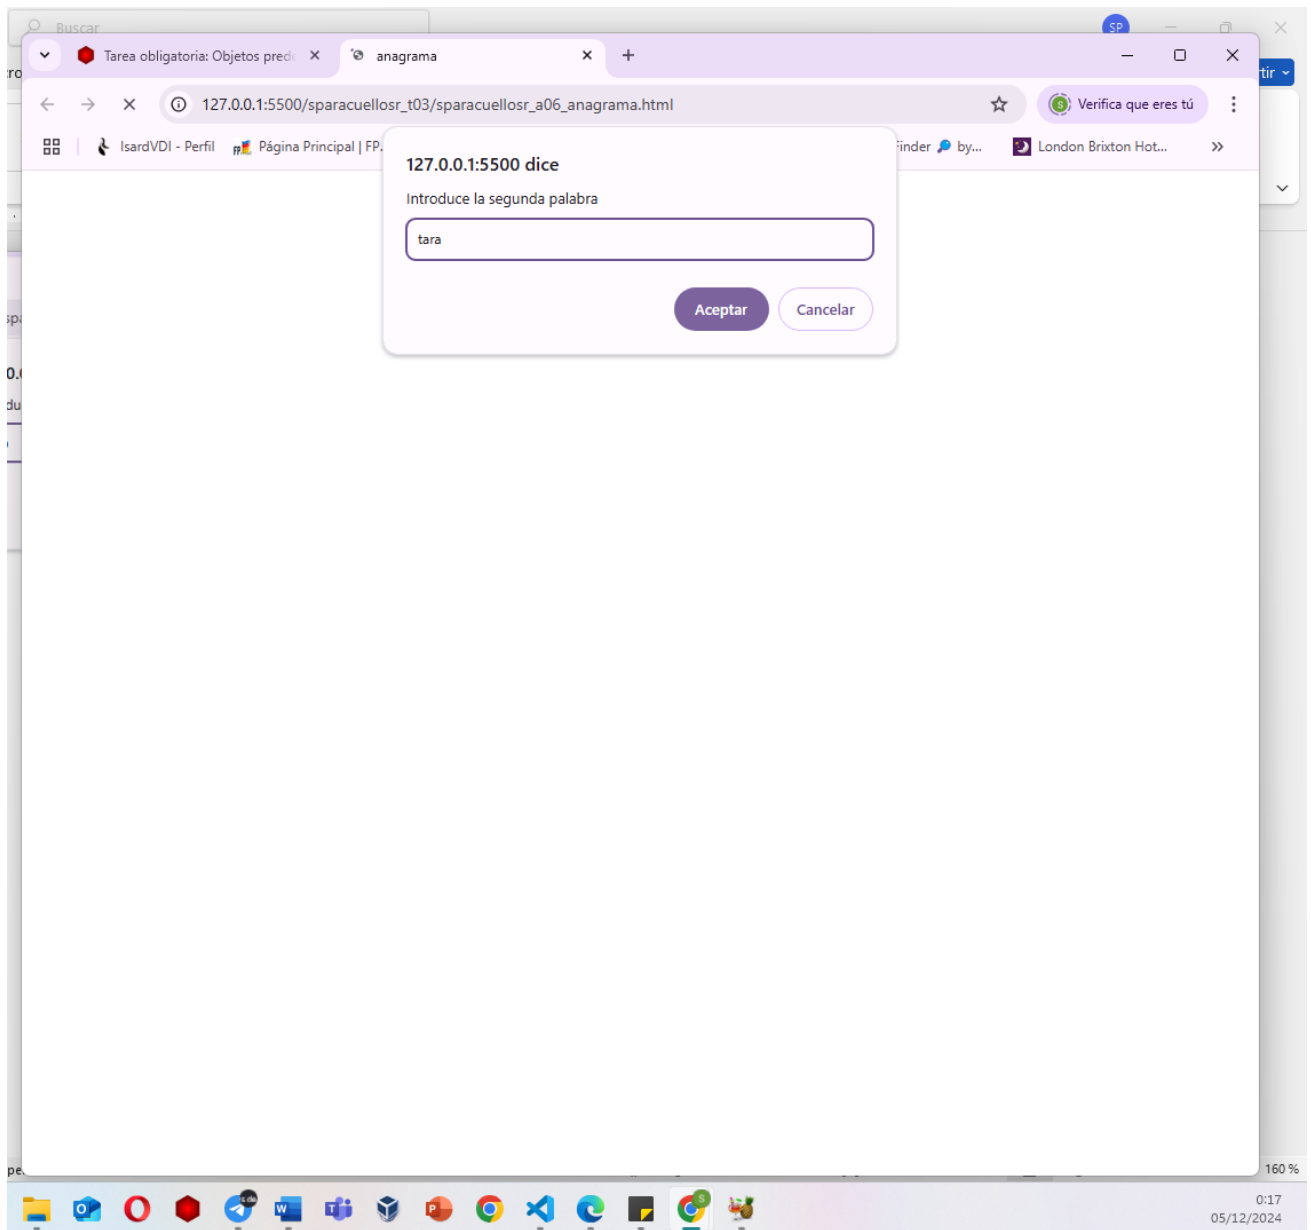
Buscar

SP

Tarea obligatoria: Objetos pred

anagrama

127.0.0.1:5500/sparacuellosr_t03/sparacuellosr_a06_anagrama.html

Verifica que eres tú

IsardVDI - Perfil

Página Principal | FP.

inder

by...

London Brixton Hot...

127.0.0.1:5500 dice

Introduce la segunda palabra

tara

Aceptar

Cancelar

160 %

0:17
05/12/2024